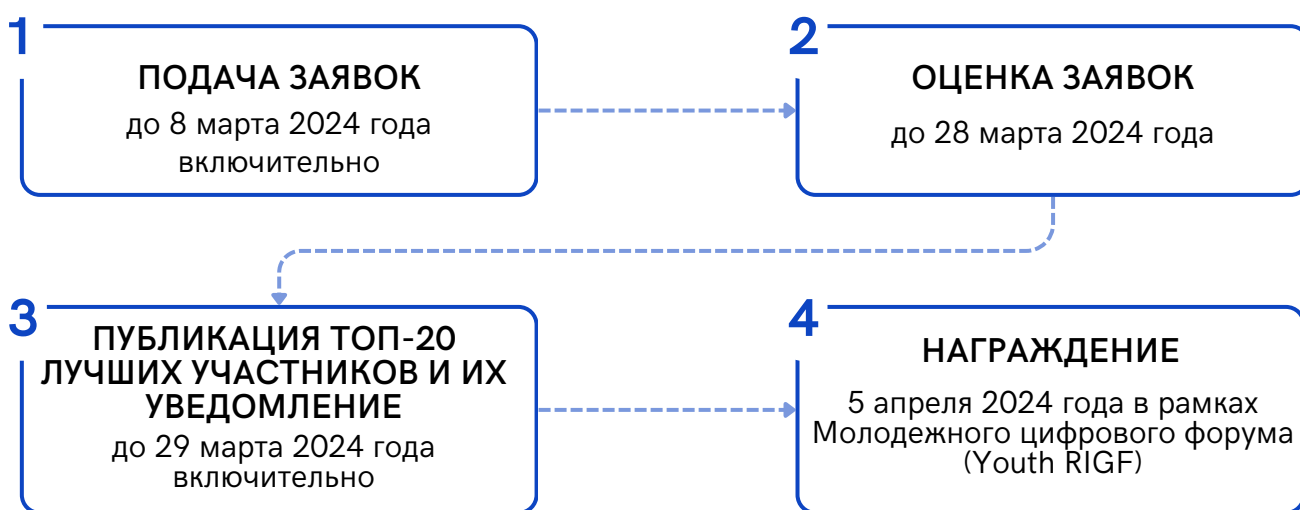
1
ПОДАЧА ЗАЯВОК
до 8 марта 2024 года включительно

2
ОЦЕНКА ЗАЯВОК
до 28 марта 2024 года

3
ПУБЛИКАЦИЯ ТОП-20 ЛУЧШИХ УЧАСТНИКОВ И ИХ УВЕДОМЛЕНИЕ
до 29 марта 2024 года включительно

4
НАГРАЖДЕНИЕ
5 апреля 2024 года в рамках Молодежного цифрового форума (Youth RIGF)